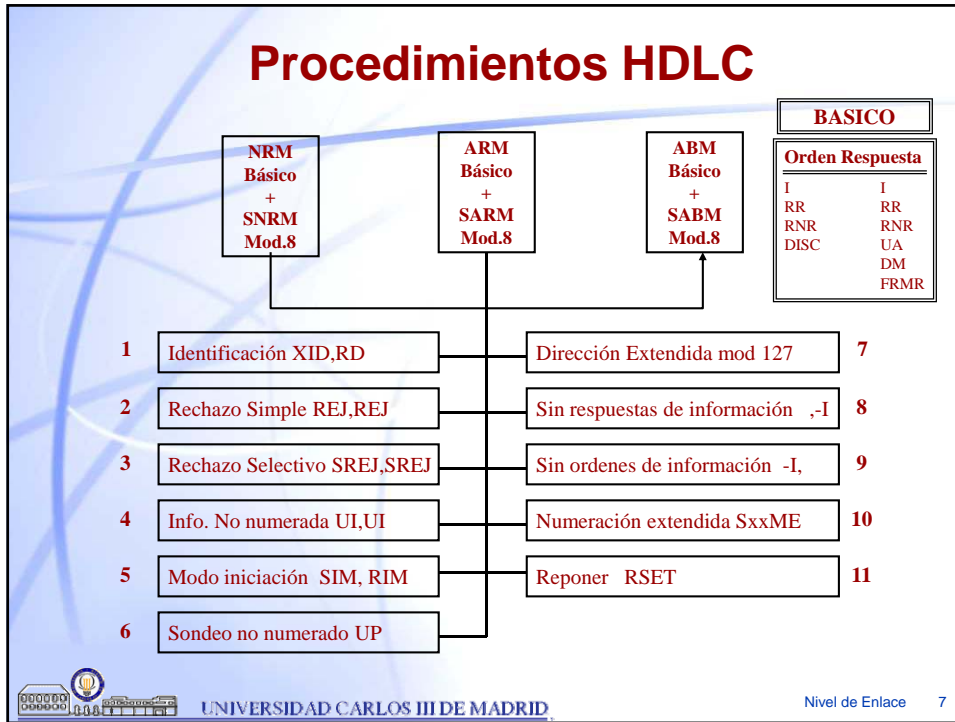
Procedimientos HDLC

NRM Básico + SNRM Mod.8

ARM Básico + SARM Mod.8

ABM Básico + SABM Mod.8

BASICO

| Orden | Respuesta |
|---|---|
| I | I |
| RR | RR |
| RNR | RNR |
| DISC | UA |
| | DM |
| | FRMR |

1 Identificación XID,RD

2 Rechazo Simple REJ,REJ

3 Rechazo Selectivo SREJ,SREJ

4 Info. No numerada UI,UI

5 Modo iniciación SIM, RIM

6 Sondeo no numerado UP

Dirección Extendida mod 127 7

Sin respuestas de información ,-I 8

Sin ordenes de información -I, 9

Numeración extendida SxxME 10

Reponer RSET 11

UNIVERSIDAD CARLOS III DE MADRID

Nivel de Enlace 7